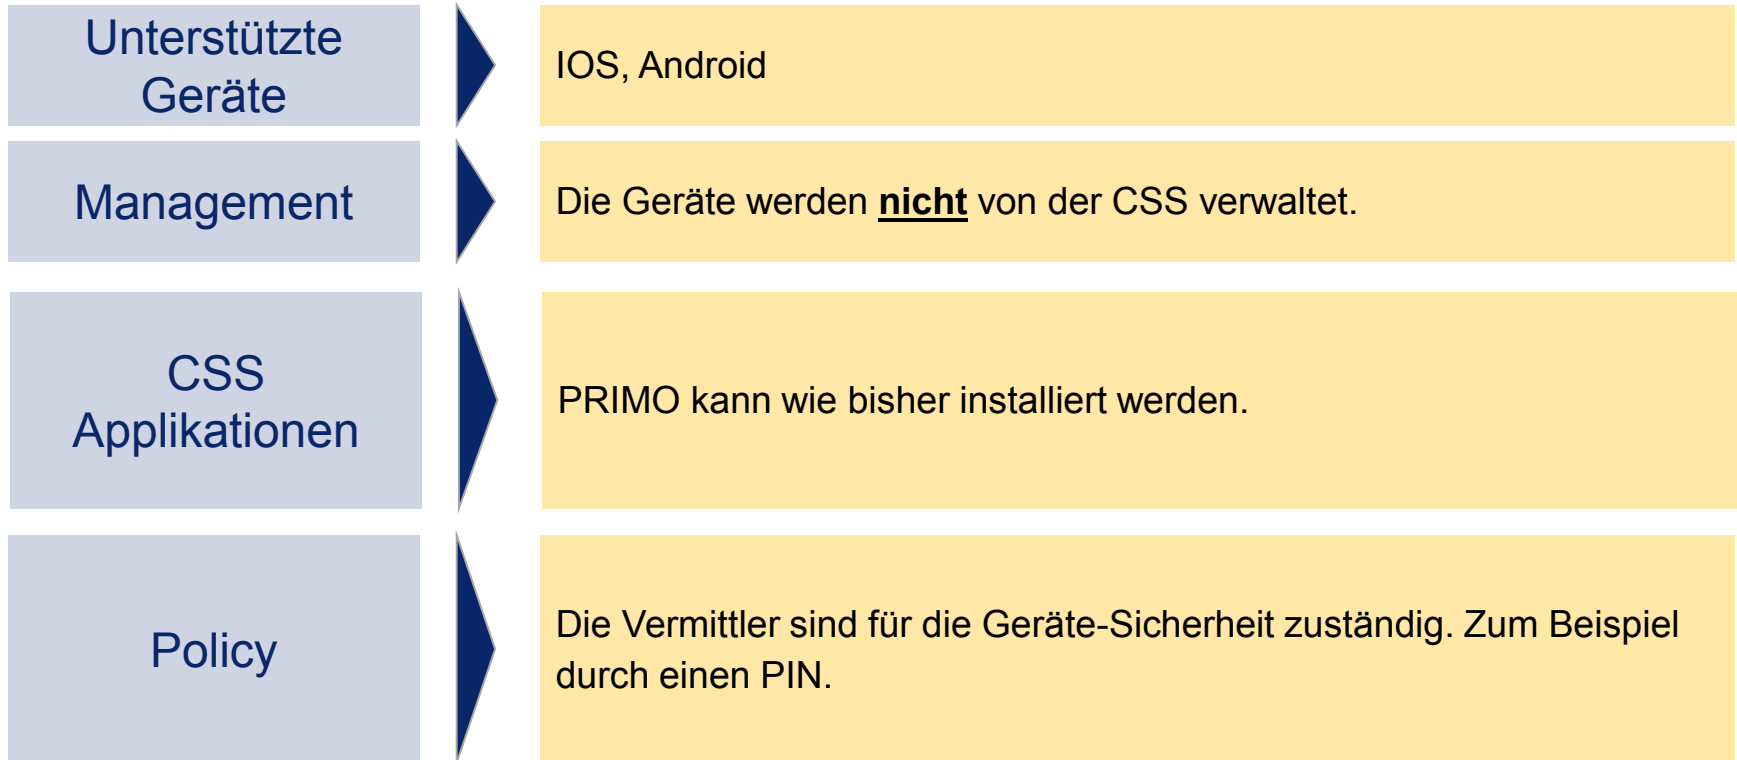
Unterstützte Geräte

IOS, Android

Management

Die Geräte werden **nicht** von der CSS verwaltet.

CSS Applikationen

PRIMO kann wie bisher installiert werden.

Policy

Die Vermittler sind für die Geräte-Sicherheit zuständig. Zum Beispiel durch einen PIN.